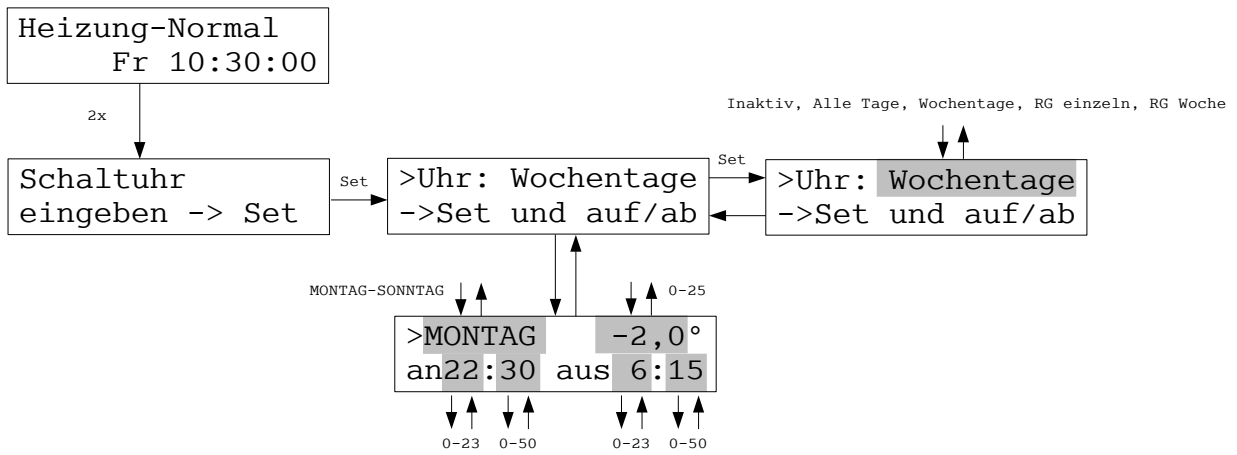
Heizung-Normal
Fr 10:30:00

2x

Inaktiv, Alle Tage, Wochentage, RG einzeln, RG Woche

Schaltuhr
eingeben -> Set

Set

>Uhr: Wochentage
->Set und auf/ab

Set

>Uhr: Wochentage
->Set und auf/ab

MONTAG-SONNTAG

0-25

>MONTAG -2,0°
an22:30 aus 6:15

0-23 0-50 0-23 0-50